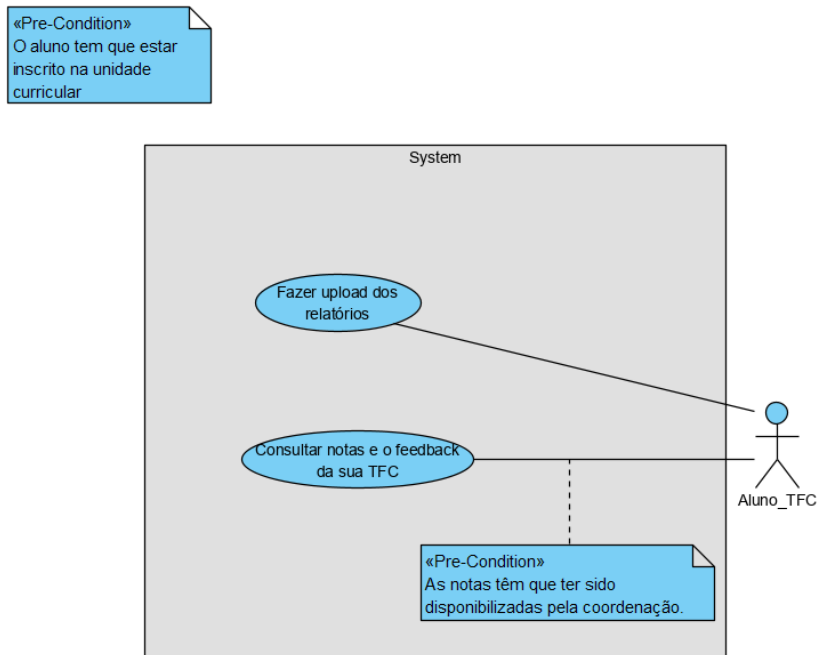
«Pre-Condition»
O aluno tem que estar inscrito na unidade curricular

System

Fazer upload dos relatórios

Consultar notas e o feedback da sua TFC

Aluno_TFC

«Pre-Condition»
As notas têm que ter sido disponibilizadas pela coordenação.